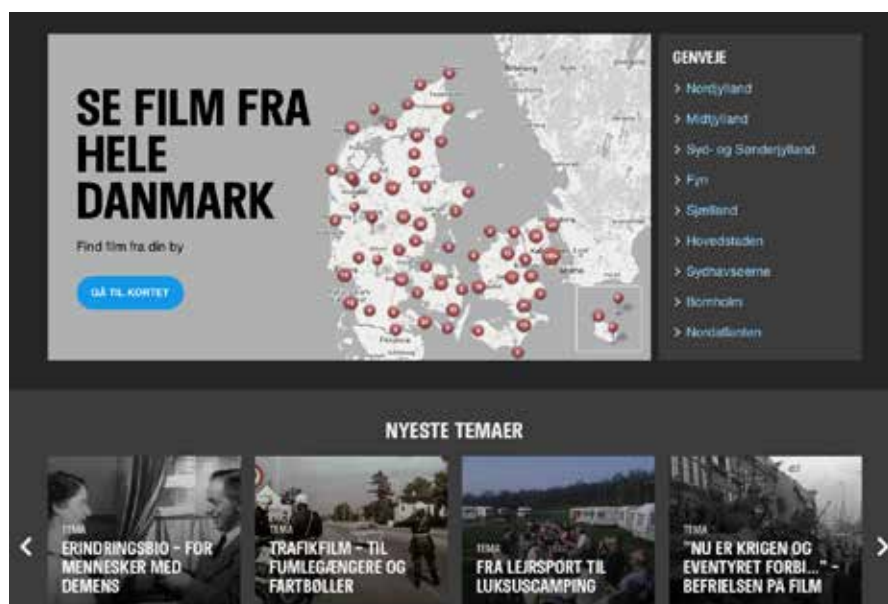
SE FILM FRA HELE DANMARK

Find film fra din by

GÅ TIL KORTET

GENVEJE

> Nordjylland

> Midtjylland

> Syd- og Sønderjylland

> Fyn

> Sjælland

> Hovedstaden

> Sydhavsøerne

> Bornholm

> Nordatlanten

NYESTE TEMAER

TEMA
ERINDRINGSBIO - FOR MENNESKER MED DEMENS

TEMA
TRAFIKFILM - TIL FUMLEGÆNGERE OG FARTBØLLER

TEMA
FRA LEJRSPORT TIL LUKSUSCAMPING

TEMA
"NU ER KRIGEN OG EVENTYRET FORBI..." - BEFRIELSEN PÅ FILM